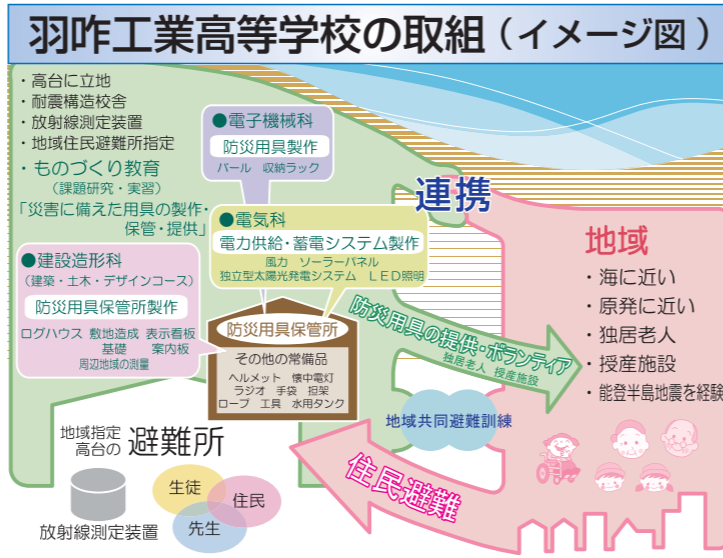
羽咋工業高等学校の取組（イメージ図）

・高台に立地
・耐震構造校舎
・放射線測定装置
・地域住民避難所指定
・ものづくり教育
（課題研究・実習）
「災害に備えた用具の製作・保管・提供」

●電子機械科
防災用具製作
バール　収納ラック

●電気科
電力供給・蓄電システム製作
風力　ソーラーパネル
独立型太陽光発電システム　LED照明

●建設造形科
（建築・土木・デザインコース）
防災用具保管所製作
ログハウス　敷地造成　表示看板
基礎　案内板
周辺地域の測量

防災用具保管所
その他の常備品
ヘルメット　懐中電灯
ラジオ　手袋　担架
ロープ　工具　水用タンク

連携

地域
・海に近い
・原発に近い
・独居老人
・授産施設
・能登半島地震を経験

防災用具の提供・ボランティア
独居老人　授産施設

地域共同避難訓練

住民避難

地域指定
高台の　避難所

生徒
住民
先生

放射線測定装置